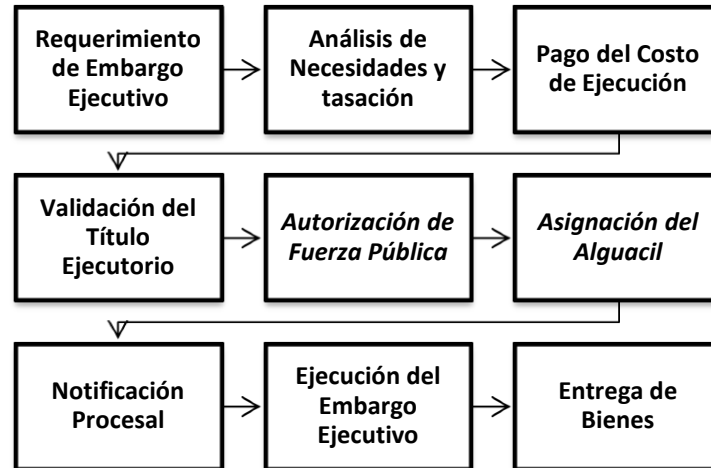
Requerimiento de Embargo Ejecutivo

Análisis de Necesidades y tasación

Pago del Costo de Ejecución

Validación del Título Ejecutorio

Autorización de Fuerza Pública

Asignación del Alguacil

Notificación Procesal

Ejecución del Embargo Ejecutivo

Entrega de Bienes